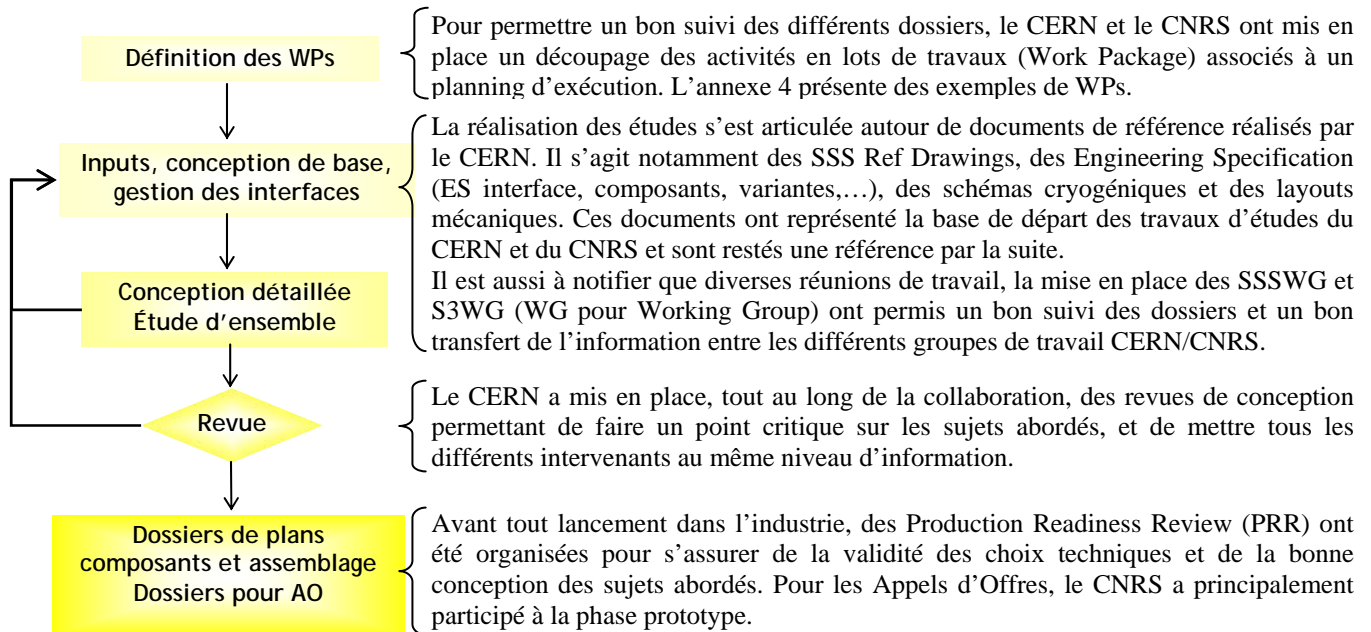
Définition des WPs

Pour permettre un bon suivi des différents dossiers, le CERN et le CNRS ont mis en place un découpage des activités en lots de travaux (Work Package) associés à un planning d'exécution. L'annexe 4 présente des exemples de WPs.

Inputs, conception de base, gestion des interfaces

La réalisation des études s'est articulée autour de documents de référence réalisés par le CERN. Il s'agit notamment des SSS Ref Drawings, des Engineering Specification (ES interface, composants, variantes,…), des schémas cryogéniques et des layouts mécaniques. Ces documents ont représenté la base de départ des travaux d'études du CERN et du CNRS et sont restés une référence par la suite.
Il est aussi à notifier que diverses réunions de travail, la mise en place des SSSWG et S3WG (WG pour Working Group) ont permis un bon suivi des dossiers et un bon transfert de l'information entre les différents groupes de travail CERN/CNRS.

Conception détaillée Étude d'ensemble

Revue

Le CERN a mis en place, tout au long de la collaboration, des revues de conception permettant de faire un point critique sur les sujets abordés, et de mettre tous les différents intervenants au même niveau d'information.

Dossiers de plans composants et assemblage Dossiers pour AO

Avant tout lancement dans l'industrie, des Production Readiness Review (PRR) ont été organisées pour s'assurer de la validité des choix techniques et de la bonne conception des sujets abordés. Pour les Appels d'Offres, le CNRS a principalement participé à la phase prototype.